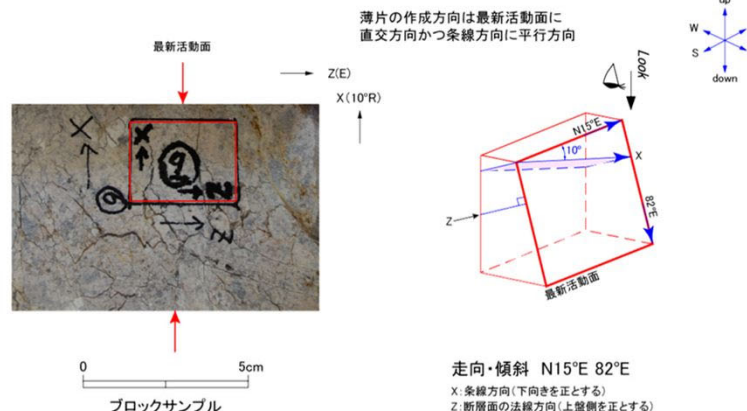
薄片の作成方向は最新活動面に
直交方向かつ条線方向に平行方向

最新活動面

Z(E)

X (10°R)

X

X

②

Z

Z

E

0

5cm

ブロックサンプル

up

W

S

down

Look

N15°E

10°

X

Z

82°E

最新活動面

走向・傾斜 N15°E 82°E

X:条線方向(下向きを正とする)

Z:断層面の法線方向(上盤側を正とする)